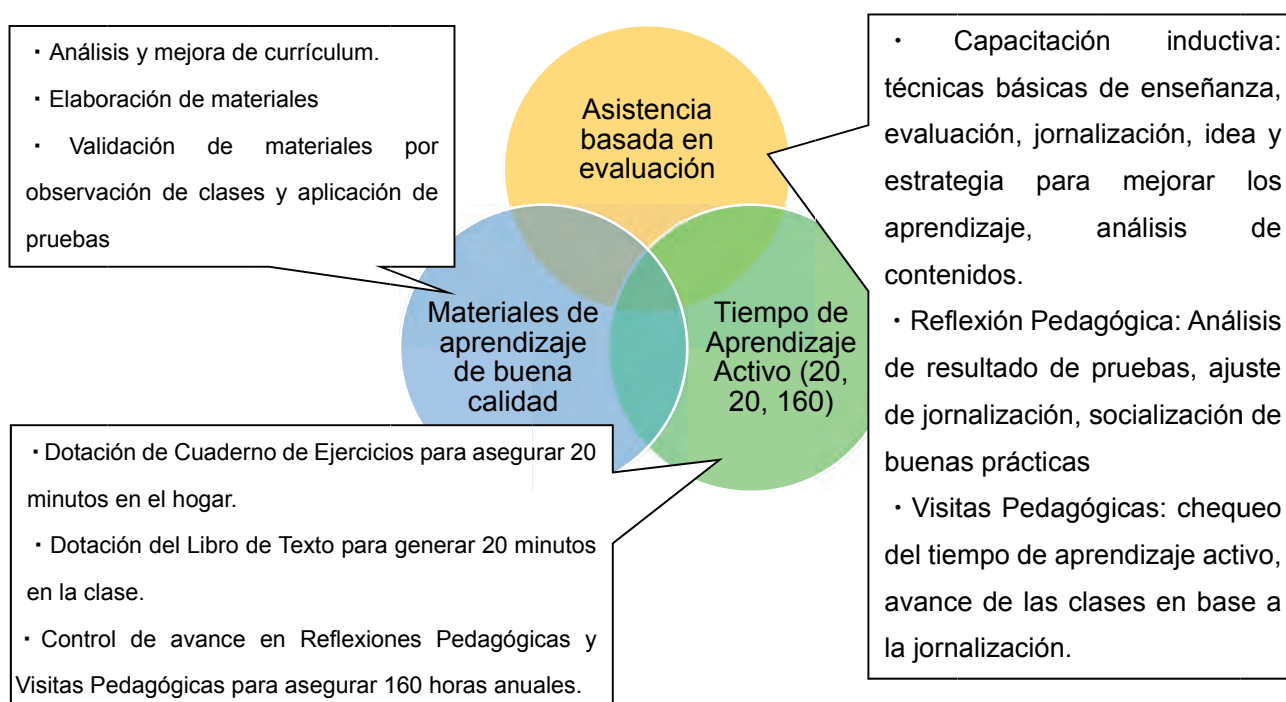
・Análisis y mejora de currículum.

・Elaboración de materiales

・Validación de materiales por observación de clases y aplicación de pruebas

Asistencia basada en evaluación

Materiales de aprendizaje de buena calidad

Tiempo de Aprendizaje Activo (20, 20, 160)

・Capacitación inductiva: técnicas básicas de enseñanza, evaluación, jornalización, idea y estrategia para mejorar los aprendizaje, análisis de contenidos.

・Reflexión Pedagógica: Análisis de resultado de pruebas, ajuste de jornalización, socialización de buenas prácticas

・Visitas Pedagógicas: chequeo del tiempo de aprendizaje activo, avance de las clases en base a la jornalización.

・Dotación de Cuaderno de Ejercicios para asegurar 20 minutos en el hogar.

・Dotación del Libro de Texto para generar 20 minutos en la clase.

・Control de avance en Reflexiones Pedagógicas y Visitas Pedagógicas para asegurar 160 horas anuales.